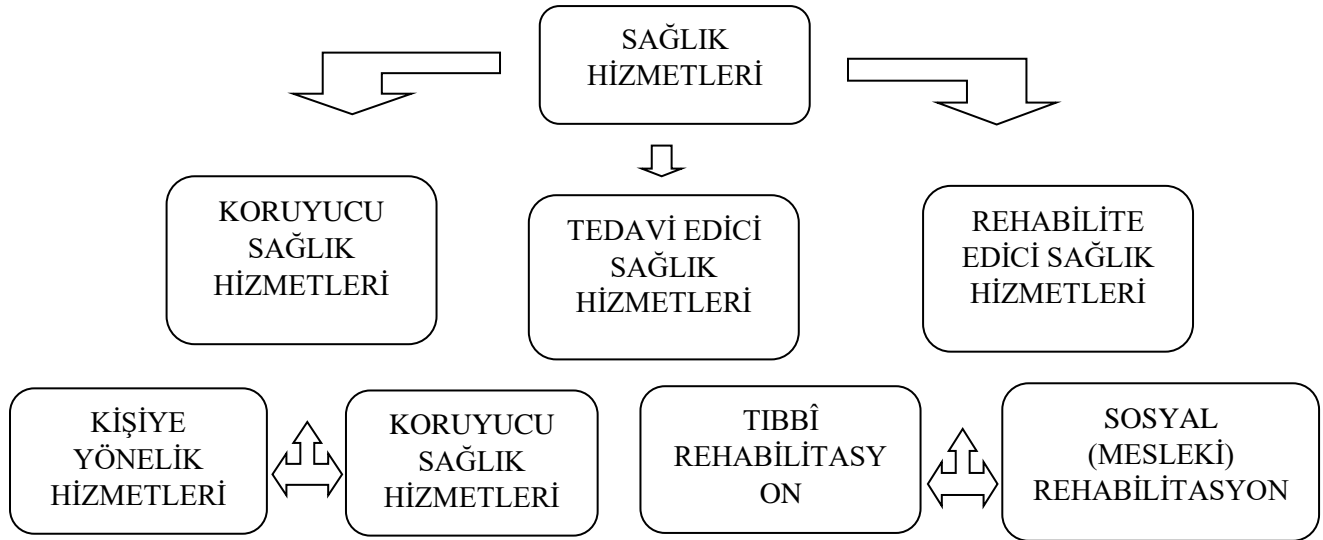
SAĞLIK HİZMETLERİ

KORUYUCU SAĞLIK HİZMETLERİ

TEDAVİ EDİCİ SAĞLIK HİZMETLERİ

REHABİLİTE EDİCİ SAĞLIK HİZMETLERİ

KİŞİYE YÖNELİK HİZMETLERİ

KORUYUCU SAĞLIK HİZMETLERİ

TIBBÎ REHABİLİTASY ON

SOSYAL (MESLEKİ) REHABİLİTASYON